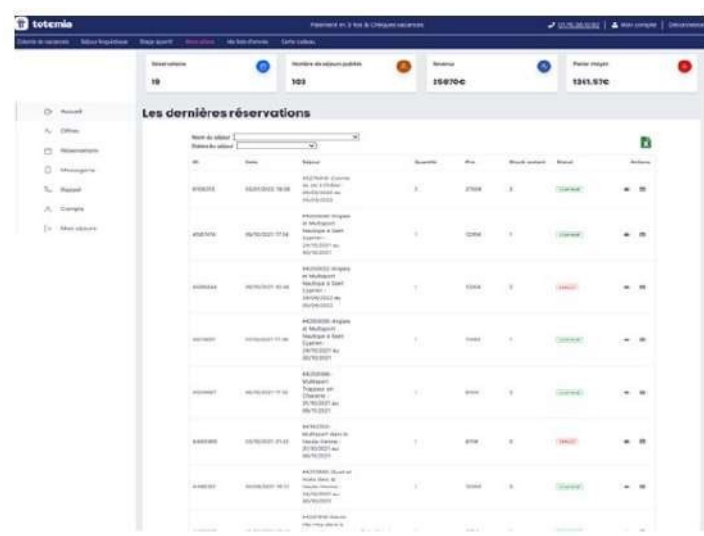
totemia

Paiement en 3 fois & Chèques vacances

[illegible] | Mon compte | Déconnexion

Colonie de vacances | Séjour linguistique | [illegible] | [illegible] | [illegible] | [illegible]

Réservations
19

Nombre de séjours publiés
103

Revenu
25670€

Panier moyen
1351.57€

Accueil
Offres
Réservations
Messagerie
Rappel
Compte
Mes séjours

Les dernières réservations

Nom du séjour
Dates du séjour

| ID | Date | Séjour | Quantité | Prix | Stock restant | Statut | Actions |
|---|---|---|---|---|---|---|---|
| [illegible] | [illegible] | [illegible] | 1 | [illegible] | 3 | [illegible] | |
| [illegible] | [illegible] | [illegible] | 1 | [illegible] | 1 | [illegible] | |
| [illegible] | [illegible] | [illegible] | 1 | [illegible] | 3 | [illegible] | |
| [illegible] | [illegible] | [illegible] | 1 | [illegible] | 1 | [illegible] | |
| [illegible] | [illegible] | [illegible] | 1 | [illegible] | 1 | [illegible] | |
| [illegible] | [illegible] | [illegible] | 1 | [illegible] | 3 | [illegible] | |
| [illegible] | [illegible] | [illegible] | 1 | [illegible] | 3 | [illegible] | |